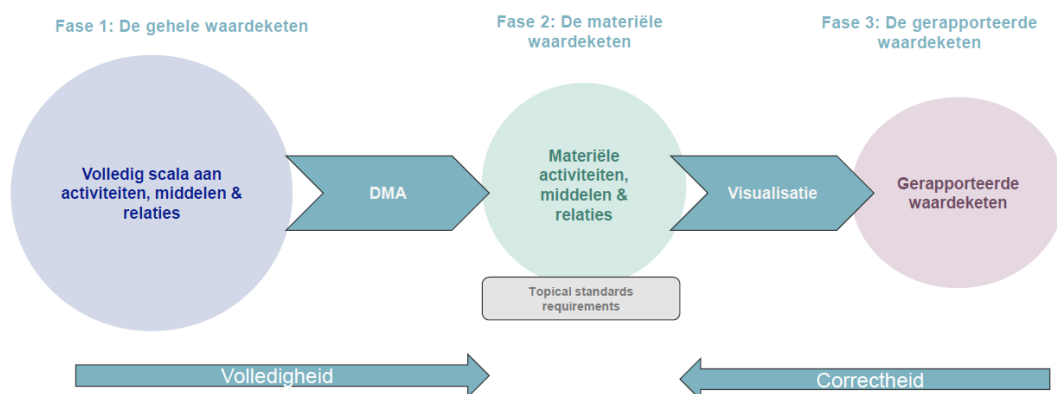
Fase 1: De gehele waardeketen

Fase 2: De materiële waardeketen

Fase 3: De gerapporteerde waardeketen

Volledig scala aan activiteiten, middelen & relaties

DMA

Materiële activiteiten, middelen & relaties

Visualisatie

Gerapporteerde waardeketen

Topical standards requirements

Volledigheid

Correctheid